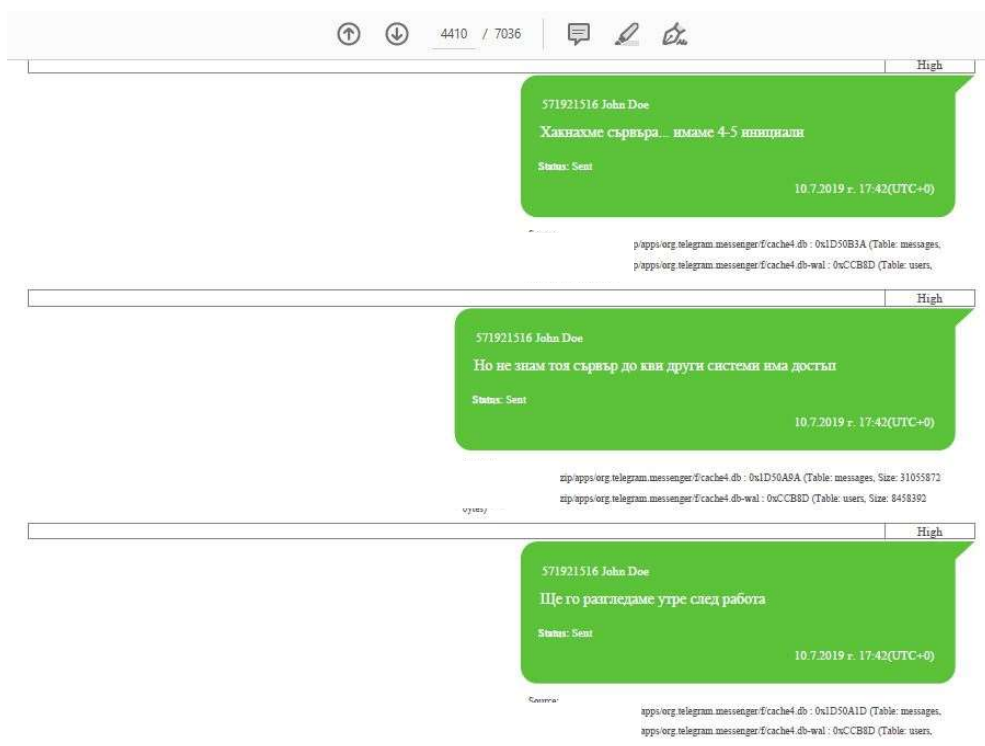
4410 / 7036

High

571921516 John Doe

Хакнахме сървъра... имаме 4-5 инициали

Status: Sent

10.7.2019 г. 17:42(UTC+0)

p/apps/org.telegram.messenger/f/cache4.db : 0x1D50B3A (Table: messages,
p/apps/org.telegram.messenger/f/cache4.db-wal : 0xCCB8D (Table: users,

High

571921516 John Doe

Но не знам тоя сървър до кви други системи има достъп

Status: Sent

10.7.2019 г. 17:42(UTC+0)

zip/apps/org.telegram.messenger/f/cache4.db : 0x1D50A9A (Table: messages, Size: 31055872
zip/apps/org.telegram.messenger/f/cache4.db-wal : 0xCCB8D (Table: users, Size: 8458392
bytes)

High

571921516 John Doe

Ще го разгледаме утре след работа

Status: Sent

10.7.2019 г. 17:42(UTC+0)

Source:
apps/org.telegram.messenger/f/cache4.db : 0x1D50A1D (Table: messages,
apps/org.telegram.messenger/f/cache4.db-wal : 0xCCB8D (Table: users,